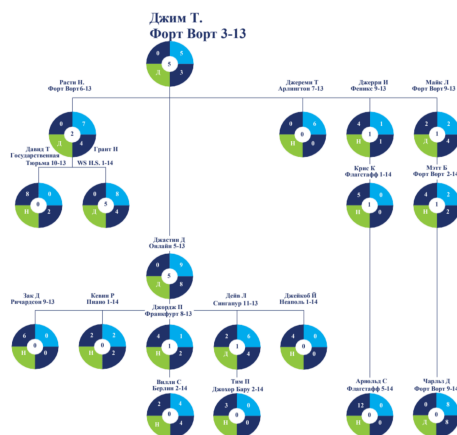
Джим Т.
Форт Ворт 3-13

0 5
5
Н 3

Расти Н.
Форт Ворт6-13

0 7
2
Н 4

Давид Т
Государственная
Тюрьма 10-13

Грант Н
WS H.S. 1-14

8 0
0
Н 2

0 8
5
Н 4

Джереми Т
Арлингтон 7-13

0 6
0
Н 0

Джерри И
Феникс 9-13

4 1
1
Н 1

Майк Л
Форт Ворт 9-13

2 2
1
Н 3

Крис К
Флагстафф 1-14

5 0
1
Н 0

Мэтт Б
Форт Ворт 2-14

4 2
1
Н 2

Джастин Д
Онлайн 5-13

0 5
5
Н 8

Зак Д
Ричардсон 9-13

6 0
0
Н 0

Кевин Р
Плано 1-14

2 2
0
Н 2

Джордж П
Франкфурт 8-13

4 1
1
Н 2

Дейв Л
Сингапур 11-13

2 4
1
Н 4

Джейкоб Й
Невиль 1-14

4 0
0
Н 0

Вилли С
Берлин 2-14

2 0
4
Н 4

Тим П
Джохор Бару 2-14

3 0
0
Н 0

Арнольд С
Флагстафф 5-14

12 0
0
Н 0

Чарльз Д
Форт Ворт 9-14

0 8
0
Н 8